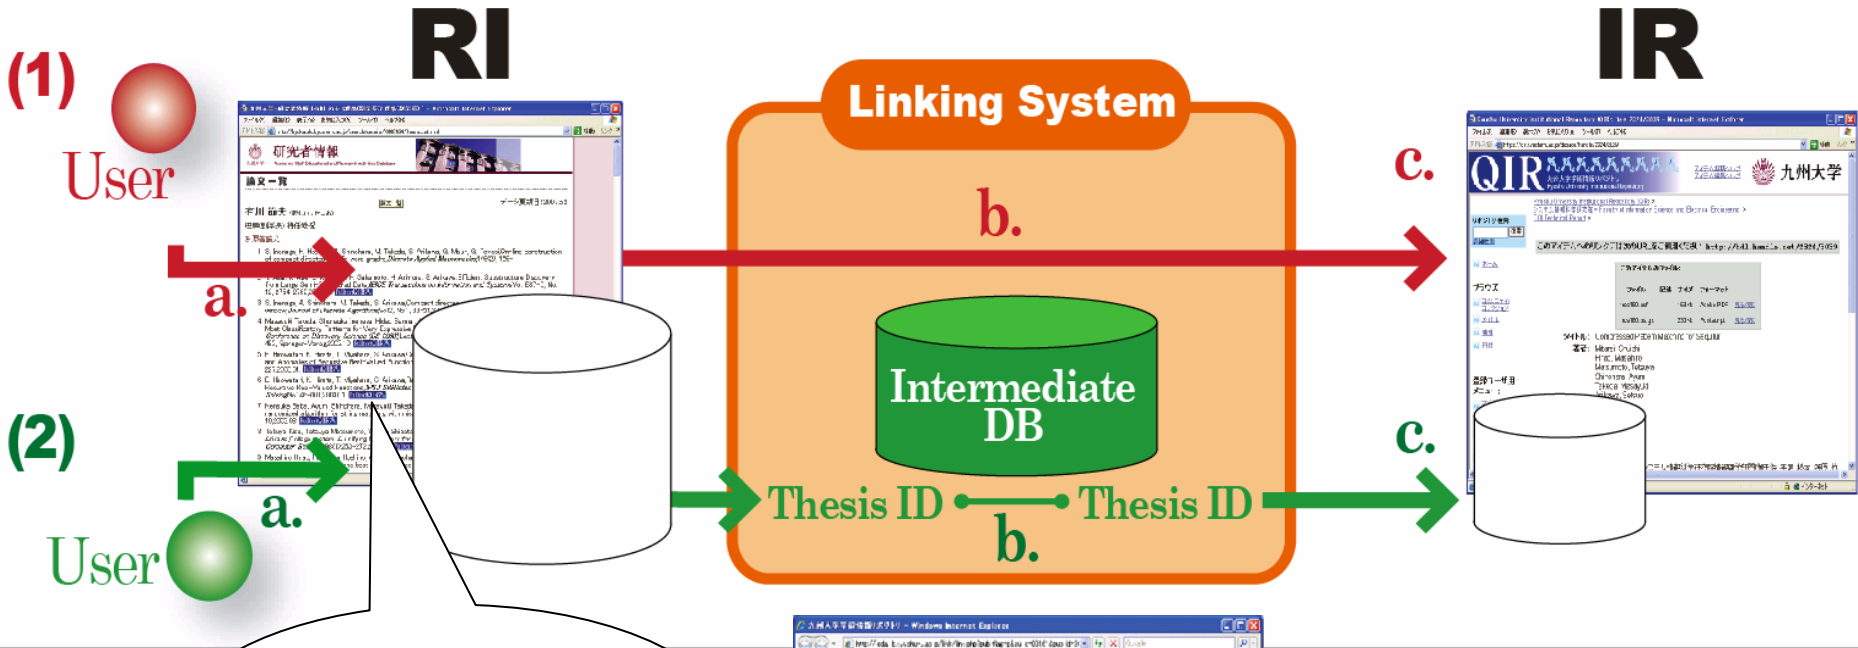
RI

IR

(1)

User

a.

Linking System

b.

c.

研究者情報

論文一覧

QIR

九州大学

Intermediate DB

(2)

User

a.

Thesis ID

Thesis ID

b.

c.

九州大学学術情報リポジトリ - Windows Internet Explorer